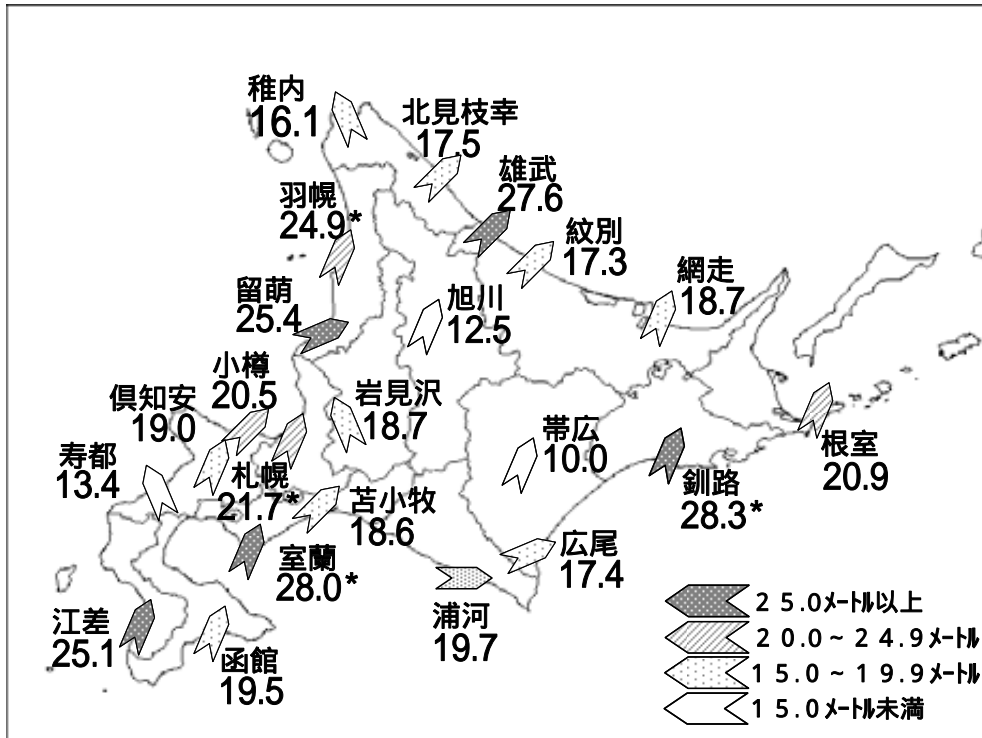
稚内
16.1

北見枝幸
17.5

雄武
27.6

羽幌
24.9*

紋別
17.3

網走
18.7

留萌
25.4

旭川
12.5

小樽
20.5

倶知安
19.0

岩見沢
18.7

帯広
10.0

根室
20.9

寿都
13.4

札幌
21.7*

苫小牧
18.6

釧路
28.3*

室蘭
28.0*

広尾
17.4

浦河
19.7

江差
25.1

函館
19.5

25.0メートル以上
20.0～24.9メートル
15.0～19.9メートル
15.0メートル未満